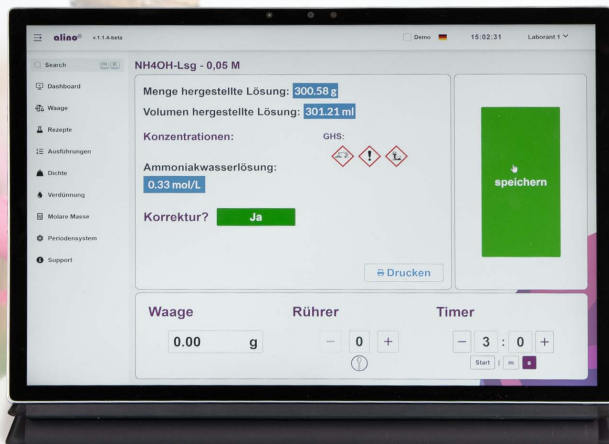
alino® v.1.1.4-beta

Demo 15:02:31 Laborant 1

Search

Dashboard

Waage

Rezepte

Ausführungen

Dichte

Verdünnung

Molare Masse

Periodensystem

Support

NH4OH-Lsg - 0,05 M

Menge hergestellte Lösung: 300.58 g

Volumen hergestellte Lösung: 301.21 ml

Konzentrationen:

GHS:

Ammoniakwasserlösung:

0.33 mol/L

Korrektur? Ja

Drucken

speichern

Waage

0.00 g

Rührer

− 0 +

Timer

− 3 : 0 +

Start